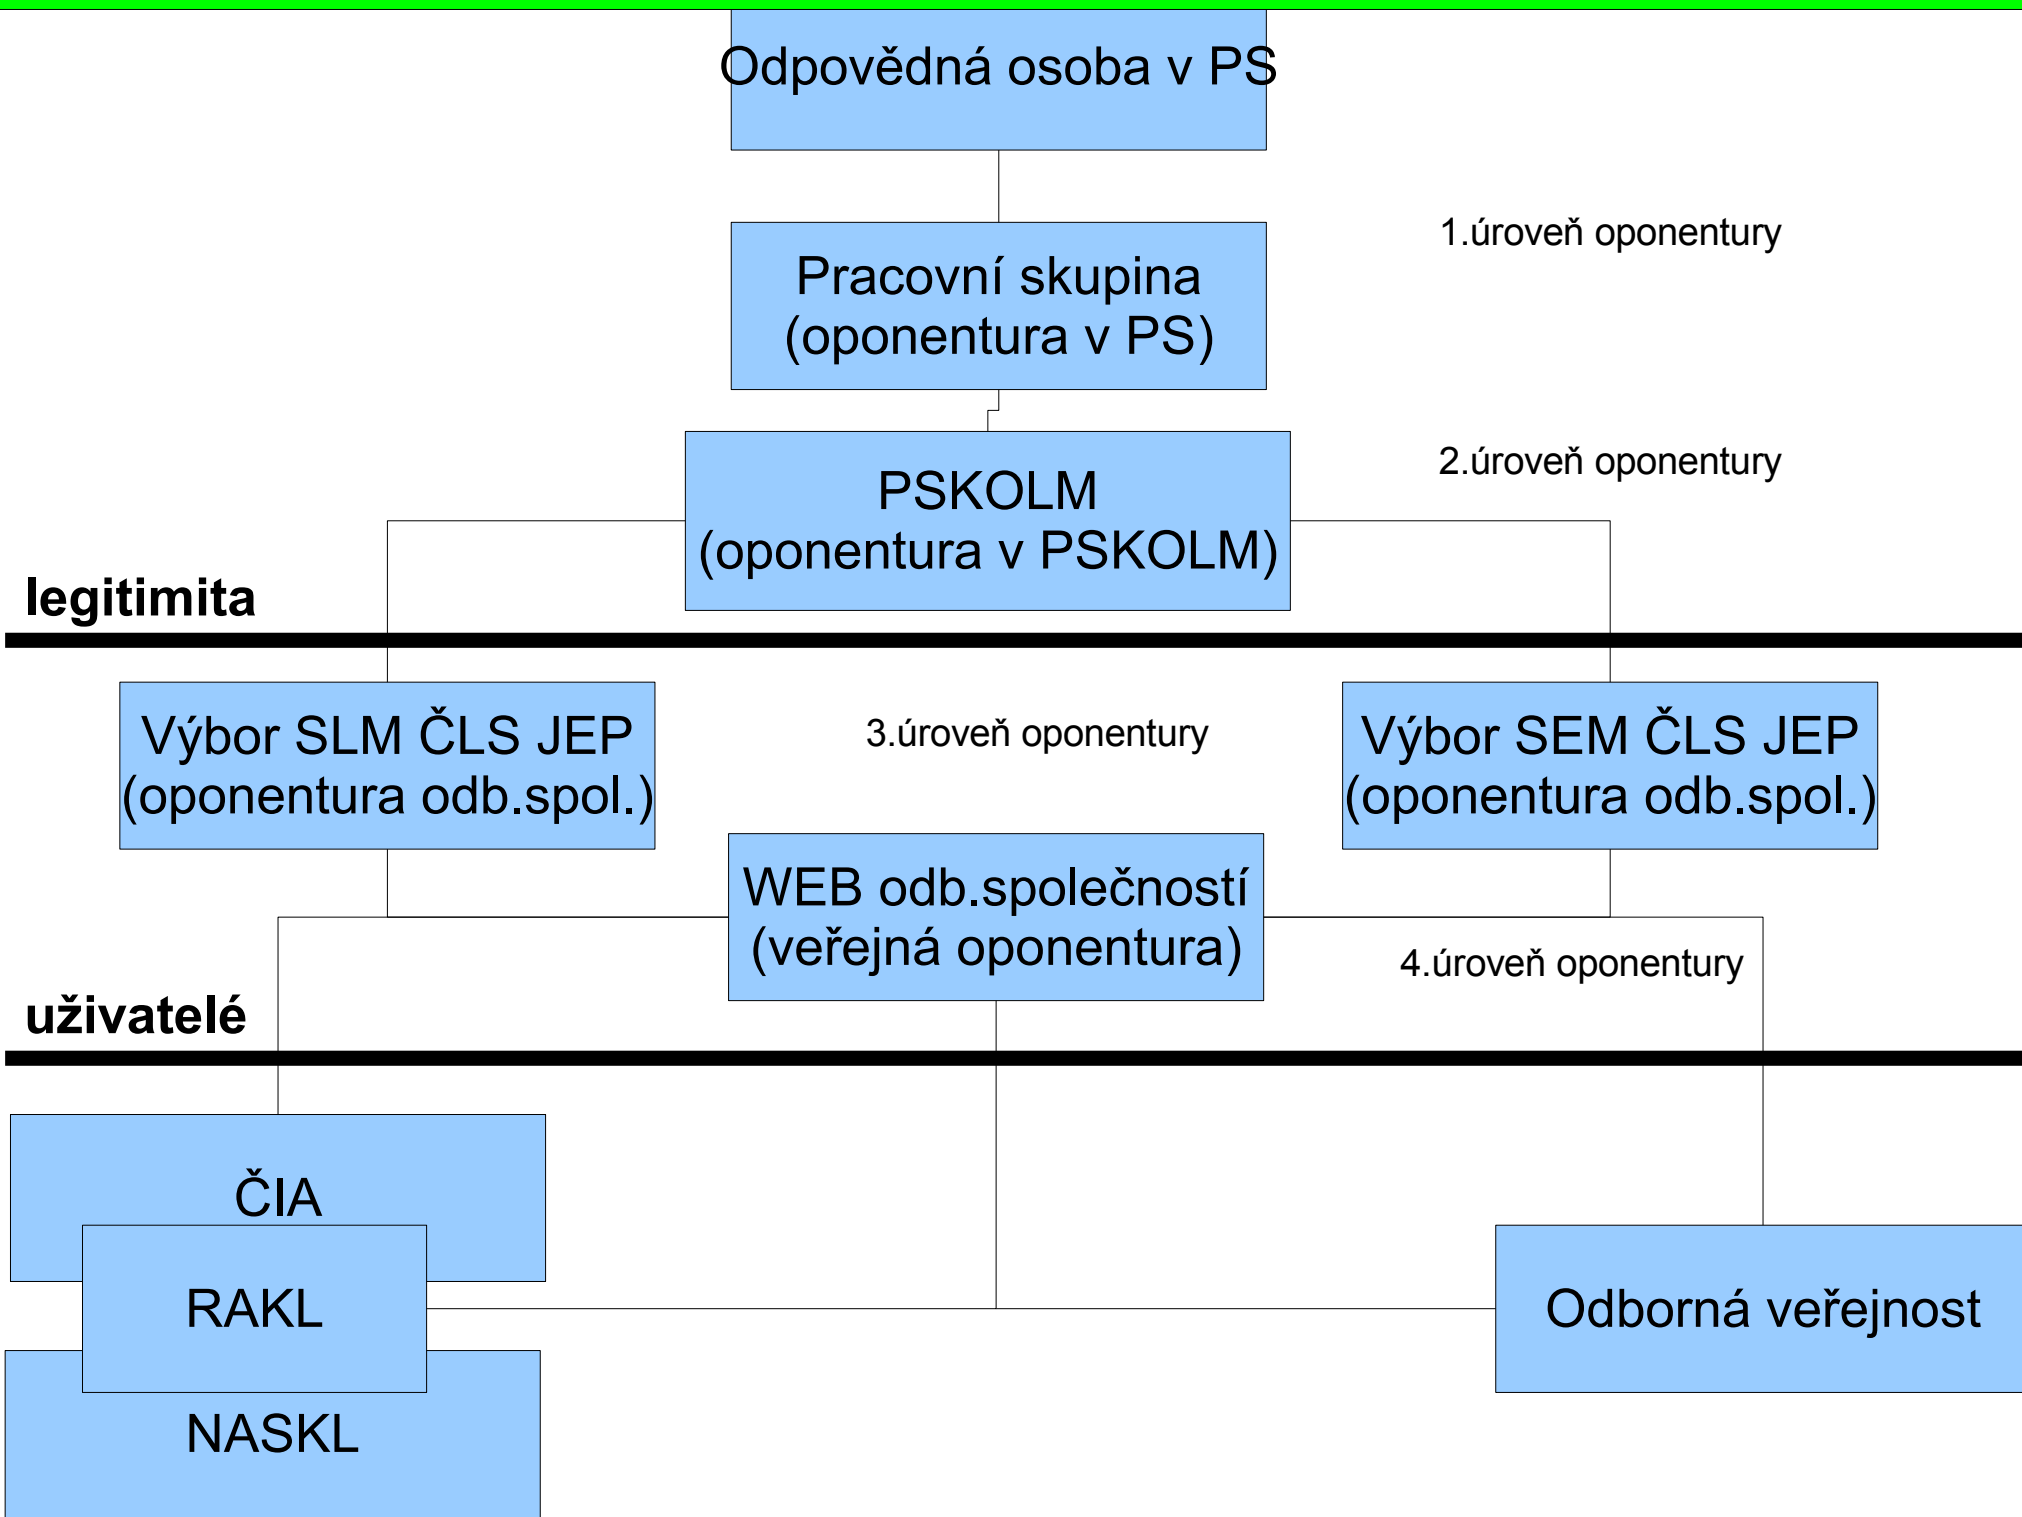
Odpovědná osoba v PS

1.úroveň oponentury

Pracovní skupina (oponentura v PS)

2.úroveň oponentury

PSKOLM (oponentura v PSKOLM)

legitimita

Výbor SLM ČLS JEP (oponentura odb.spol.)

3.úroveň oponentury

Výbor SEM ČLS JEP (oponentura odb.spol.)

WEB odb.společností (veřejná oponentura)

4.úroveň oponentury

uživatelé

ČIA

RAKL

NASKL

Odborná veřejnost